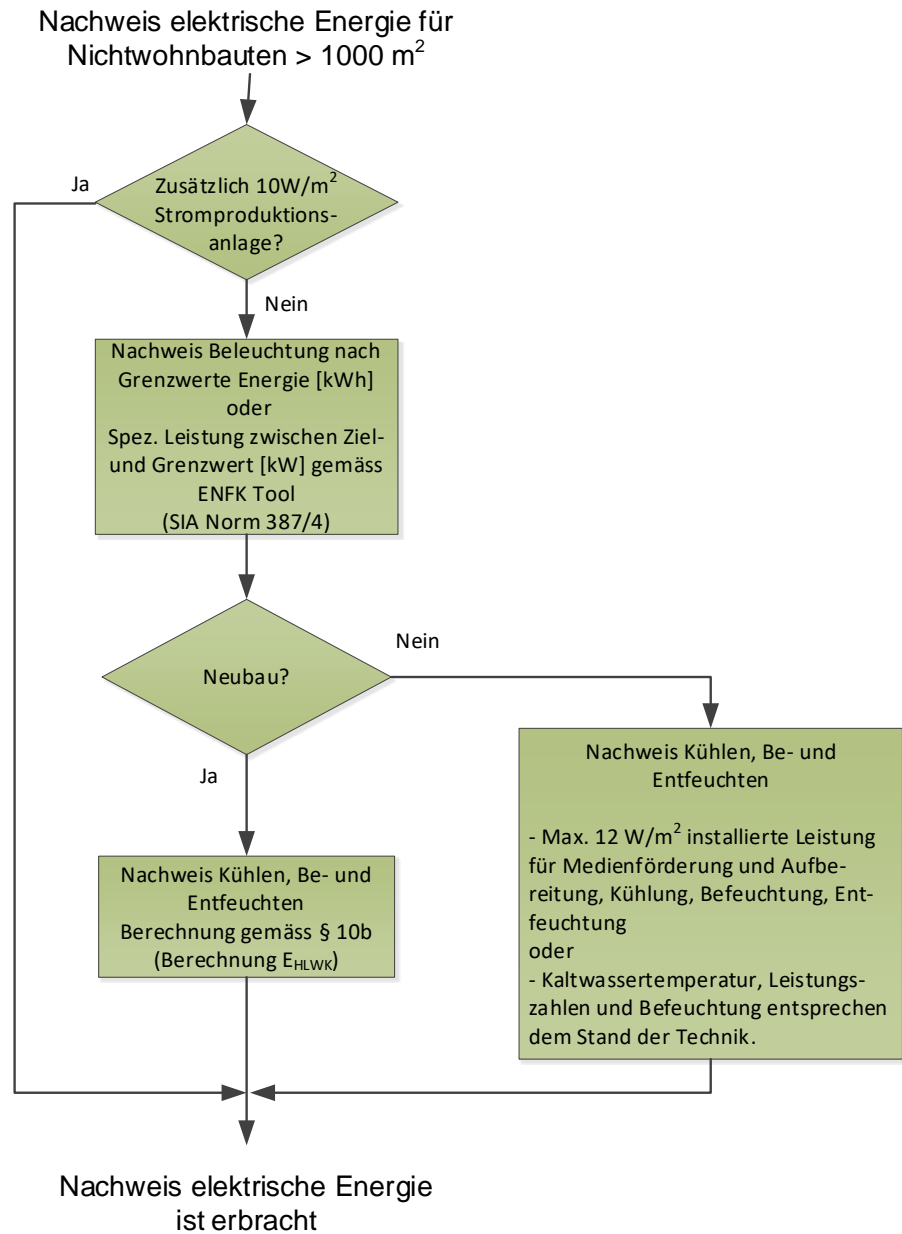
Nachweis elektrische Energie für Nichtwohnbauten > 1000 m$^2$

Zusätzlich 10W/m$^2$ Stromproduktionsanlage?

Ja

Nein

Nachweis Beleuchtung nach Grenzwerte Energie [kWh]
oder
Spez. Leistung zwischen Ziel- und Grenzwert [kW] gemäss ENFK Tool
(SIA Norm 387/4)

Neubau?

Nein

Ja

Nachweis Kühlen, Be- und Entfeuchten
Berechnung gemäss § 10b
(Berechnung $E_{HLWK}$)

Nachweis Kühlen, Be- und Entfeuchten

- Max. 12 W/m$^2$ installierte Leistung für Medienförderung und Aufbereitung, Kühlung, Befeuchtung, Entfeuchtung
oder
- Kaltwassertemperatur, Leistungszahlen und Befeuchtung entsprechen dem Stand der Technik.

Nachweis elektrische Energie ist erbracht